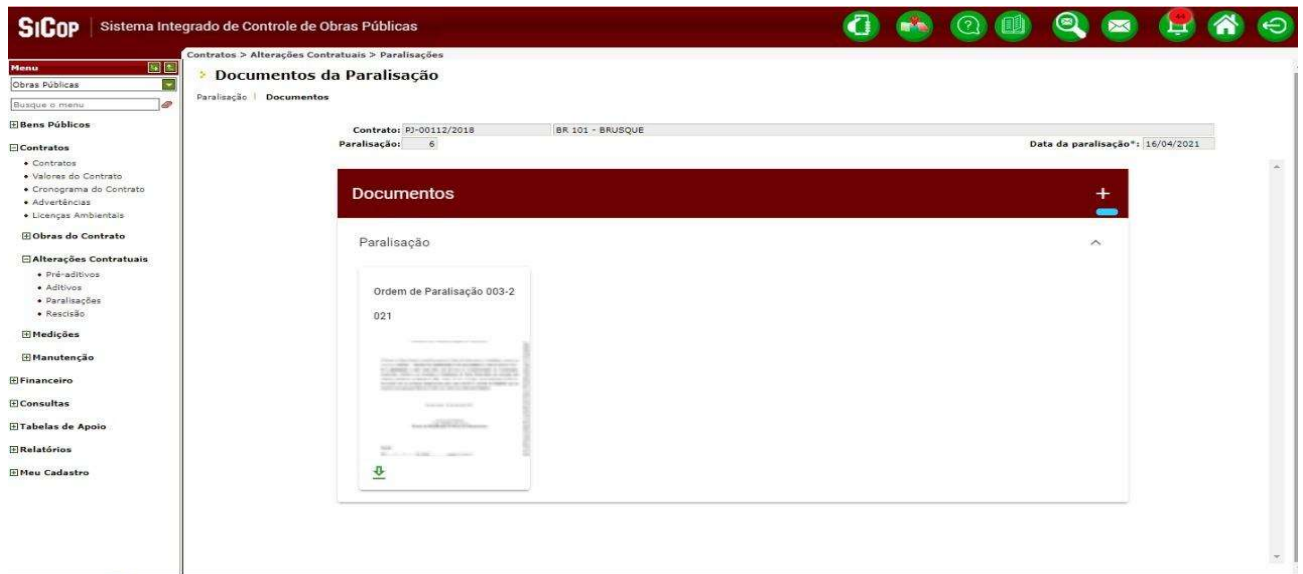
SICOP | Sistema Integrado de Controle de Obras Públicas

Contratos > Alterações Contratuais > Paralisações

Menu

Obras Públicas

Busque o menu

Bens Públicos

Contratos
• Contratos
• Valores do Contrato
• Cronograma do Contrato
• Advertências
• Licenças Ambientais

Obras do Contrato

Alterações Contratuais
• Pré-aditivos
• Aditivos
• Paralisações
• Rescisão

Medições

Manutenção

Financeiro

Consultas

Tabelas de Apoio

Relatórios

Meu Cadastro

Documentos da Paralisação

Paralisação | Documentos

Contrato: PJ-00112/2018 BR 101 - BRUSQUE
Paralisação: 6
Data da paralisação*: 16/04/2021

Documentos

+

Paralisação

Ordem de Paralisação 003-2021